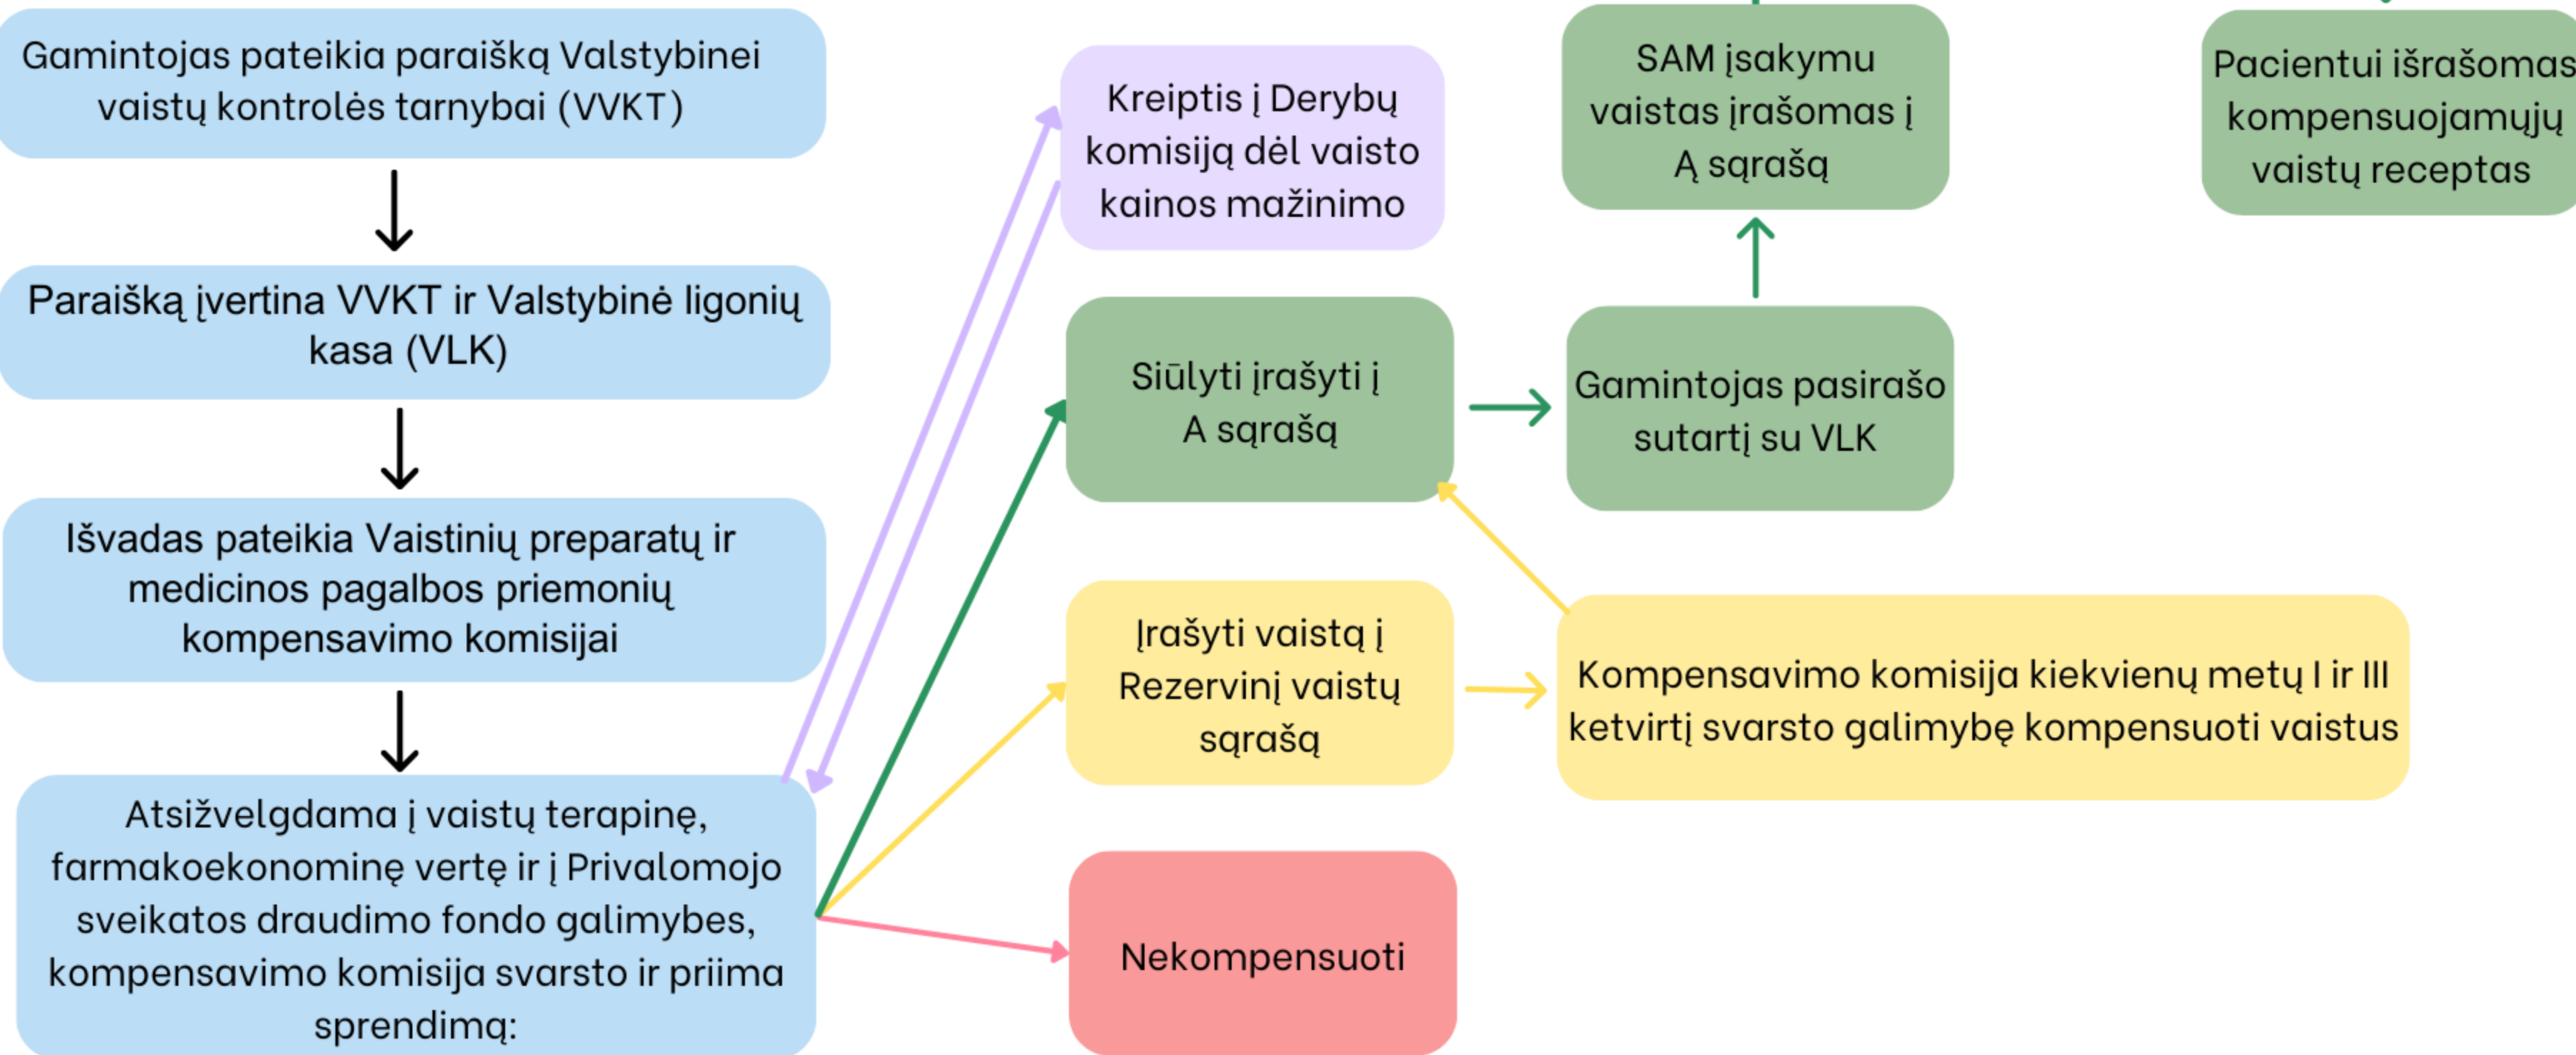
Gamintojas pateikia paraišką Valstybinei vaistų kontrolės tarnybai (VVKT)

Paraišką įvertina VVKT ir Valstybinė ligonių kasa (VLK)

Išvadas pateikia Vaistinių preparatų ir medicinos pagalbos priemonių kompensavimo komisijai

Atsižvelgdama į vaistų terapinę, farmakoekonominę vertę ir į Privalomojo sveikatos draudimo fondo galimybes, kompensavimo komisija svarsto ir priima sprendimą:

Kreiptis į Derybų komisiją dėl vaisto kainos mažinimo

Siūlyti įrašyti į A sąrašą

Įrašyti vaistą į Rezervinį vaistų sąrašą

Nekompensuoti

SAM įsakymu vaistas įrašomas į Ą sąrašą

Gamintojas pasirašo sutartį su VLK

Kompensavimo komisija kiekvienų metų I ir III ketvirtį svarsto galimybę kompensuoti vaistus

Pacientui išrašomas kompensuojamųjų vaistų receptas